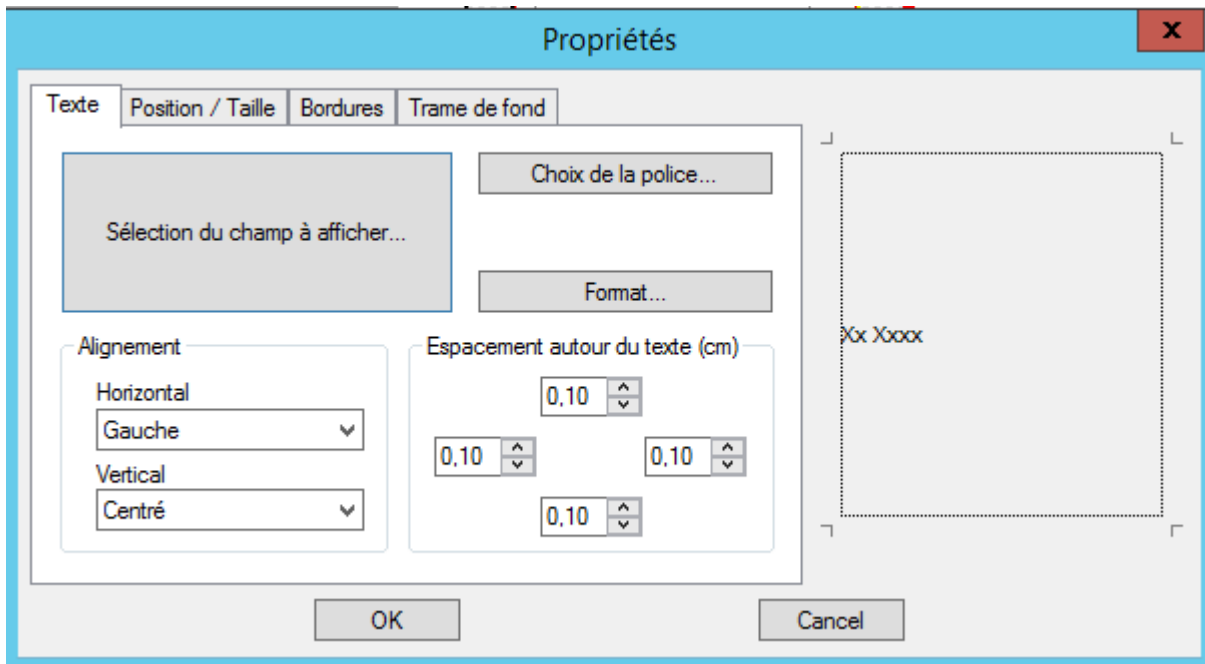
Propriétés

x

Texte | Position / Taille | Bordures | Trame de fond

Sélection du champ à afficher...

Choix de la police...

Format...

Alignement

Horizontal

Gauche

Vertical

Centré

Espacement autour du texte (cm)

0,10

0,10

0,10

0,10

Xx Xxxx

OK

Cancel